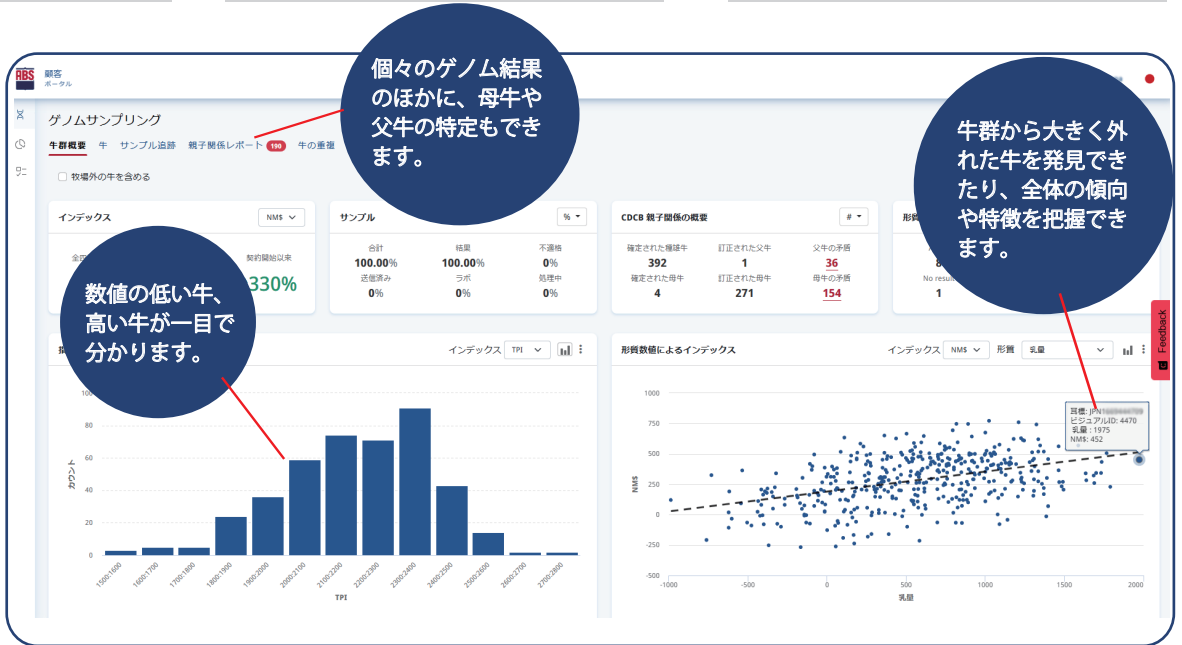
ABS 顧客 ポータル

ゲノムサンプリング

牛群概要 牛 サンプル追跡 親子関係レポート 190 牛の重複

牧場外の牛を含める

個々のゲノム結果のほかに、母牛や父牛の特定もできます。

牛群から大きく外れた牛を発見できたり、全体の傾向や特徴を把握できます。

インデックス NM$

全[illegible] 契約開始以来 330%

サンプル %

| 合計 | 結果 | 不適格 |
|---|---|---|
| 100.00% | 100.00% | 0% |
| 送信済み | ラボ | 処理中 |
| 0% | 0% | 0% |

CDCB 親子関係の概要 #

| 確定された種雄牛 | 訂正された父牛 | 父牛の予測 |
|---|---|---|
| 392 | 1 | 36 |
| 確定された母牛 | 訂正された母牛 | 母牛の予測 |
| 4 | 271 | 154 |

形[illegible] No result 1

数値の低い牛、高い牛が一目で分かります。

インデックス TPI

100 80 60 40 20 0

カウント

1500:1600 1600:1700 1700:1800 1800:1900 1900:2000 2000:2100 2100:2200 2200:2300 2300:2400 2400:2500 2500:2600 2600:2700 2700:2800

TPI

形質数値によるインデックス インデックス NM$ 形質 乳量

耳標: JPN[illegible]
ビジュアルID: 4470
乳量: 1975
NM$: 452

1000 750 500 250 0 -250 -500

NM$

-1000 -500 0 500 1000 1500 2000

乳量

Feedback